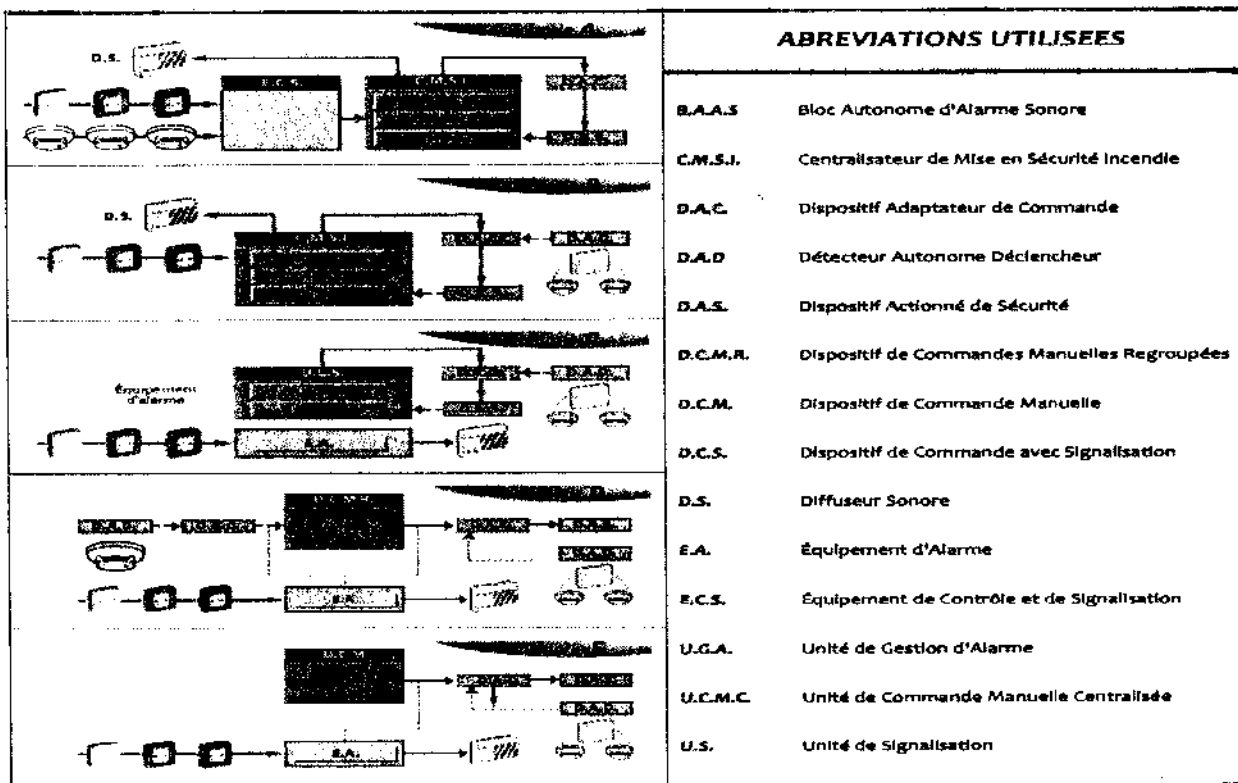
D.S.

E.C.S.

C.M.S.I.

D.S.

Équipement d'alarme

E.A.

E.A.

E.A.

ABREVIATIONS UTILISEES

| | |
|---|---|
| B.A.A.S | Bloc Autonome d'Alarme Sonore |
| C.M.S.I. | Centralisateur de Mise en Sécurité Incendie |
| D.A.C. | Dispositif Adaptateur de Commande |
| D.A.D | Détecteur Autonome Déclencheur |
| D.A.S. | Dispositif Actionné de Sécurité |
| D.C.M.R. | Dispositif de Commandes Manuelles Regroupées |
| D.C.M. | Dispositif de Commande Manuelle |
| D.C.S. | Dispositif de Commande avec Signalisation |
| D.S. | Diffuseur Sonore |
| E.A. | Équipement d'Alarme |
| E.C.S. | Équipement de Contrôle et de Signalisation |
| U.G.A. | Unité de Gestion d'Alarme |
| U.C.M.C. | Unité de Commande Manuelle Centralisée |
| U.S. | Unité de Signalisation |